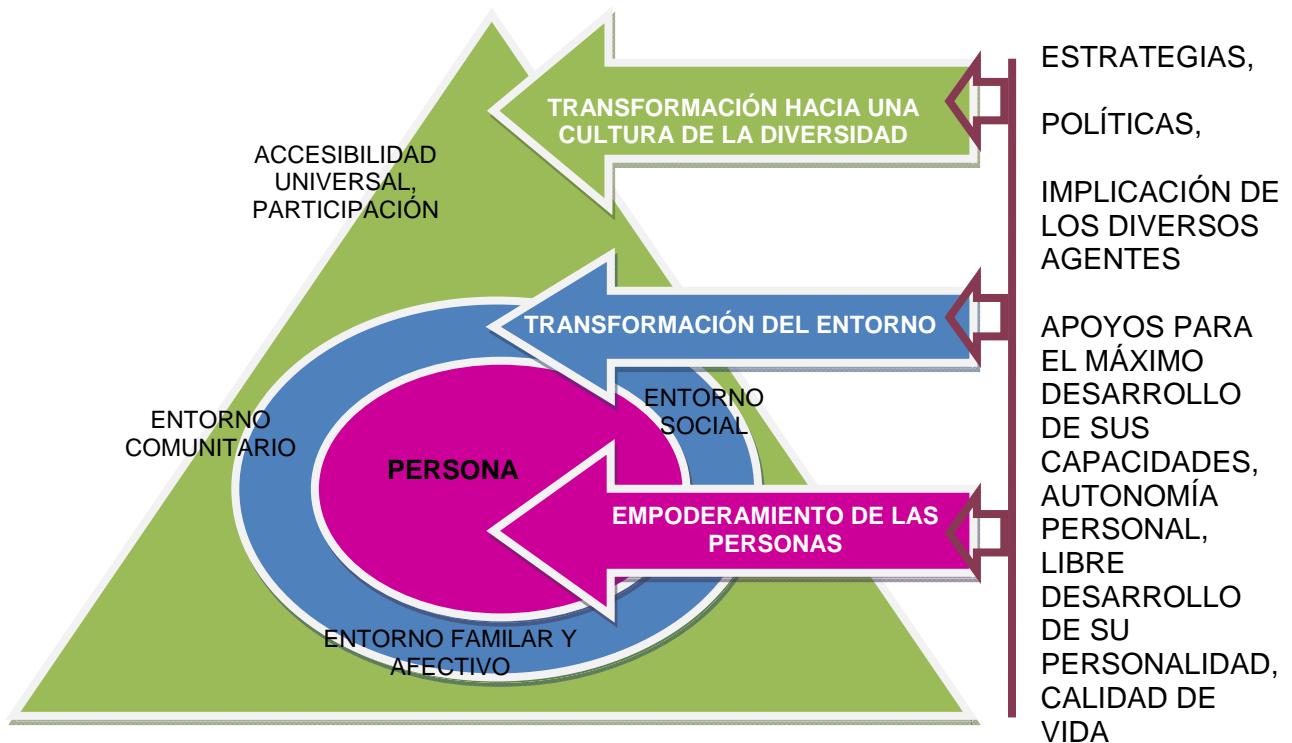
TRANSFORMACIÓN HACIA UNA CULTURA DE LA DIVERSIDAD

ACCESIBILIDAD UNIVERSAL, PARTICIPACIÓN

TRANSFORMACIÓN DEL ENTORNO

ENTORNO COMUNITARIO

ENTORNO SOCIAL

PERSONA

EMPODERAMIENTO DE LAS PERSONAS

ENTORNO FAMILAR Y AFECTIVO

ESTRATEGIAS,

POLÍTICAS,

IMPLICACIÓN DE LOS DIVERSOS AGENTES

APOYOS PARA EL MÁXIMO DESARROLLO DE SUS CAPACIDADES, AUTONOMÍA PERSONAL, LIBRE DESARROLLO DE SU PERSONALIDAD, CALIDAD DE VIDA